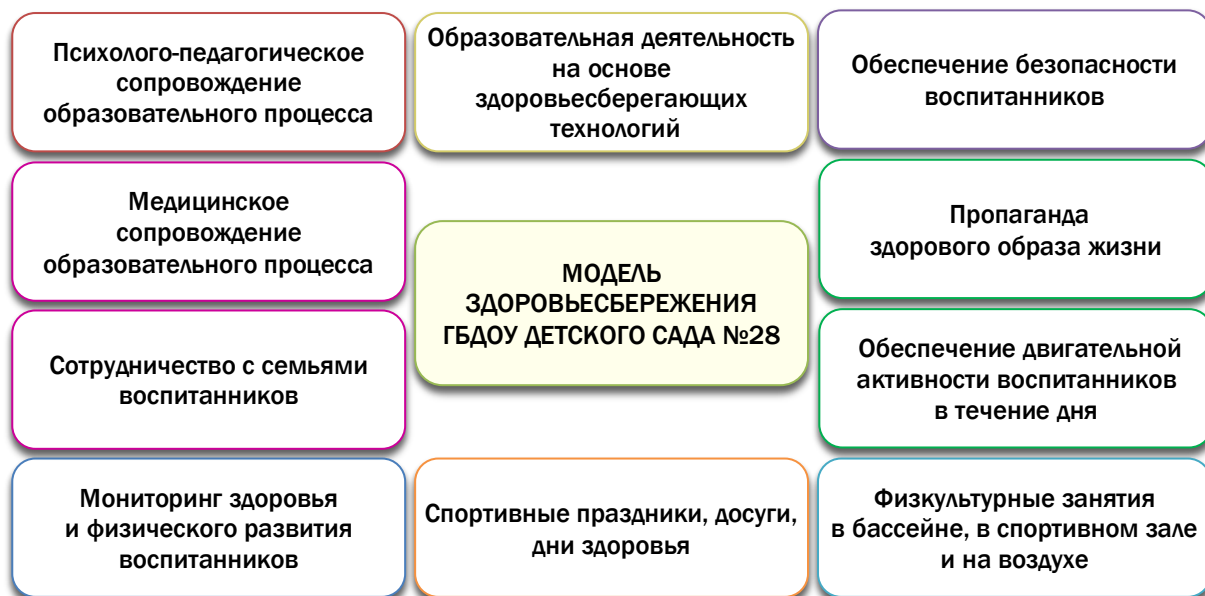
Психолого-педагогическое сопровождение образовательного процесса

Образовательная деятельность на основе здоровьесберегающих технологий

Обеспечение безопасности воспитанников

Медицинское сопровождение образовательного процесса

МОДЕЛЬ ЗДОРОВЬЕСБЕРЕЖЕНИЯ ГБДОУ ДЕТСКОГО САДА №28

Пропаганда здорового образа жизни

Сотрудничество с семьями воспитанников

Обеспечение двигательной активности воспитанников в течение дня

Мониторинг здоровья и физического развития воспитанников

Спортивные праздники, досуги, дни здоровья

Физкультурные занятия в бассейне, в спортивном зале и на воздухе